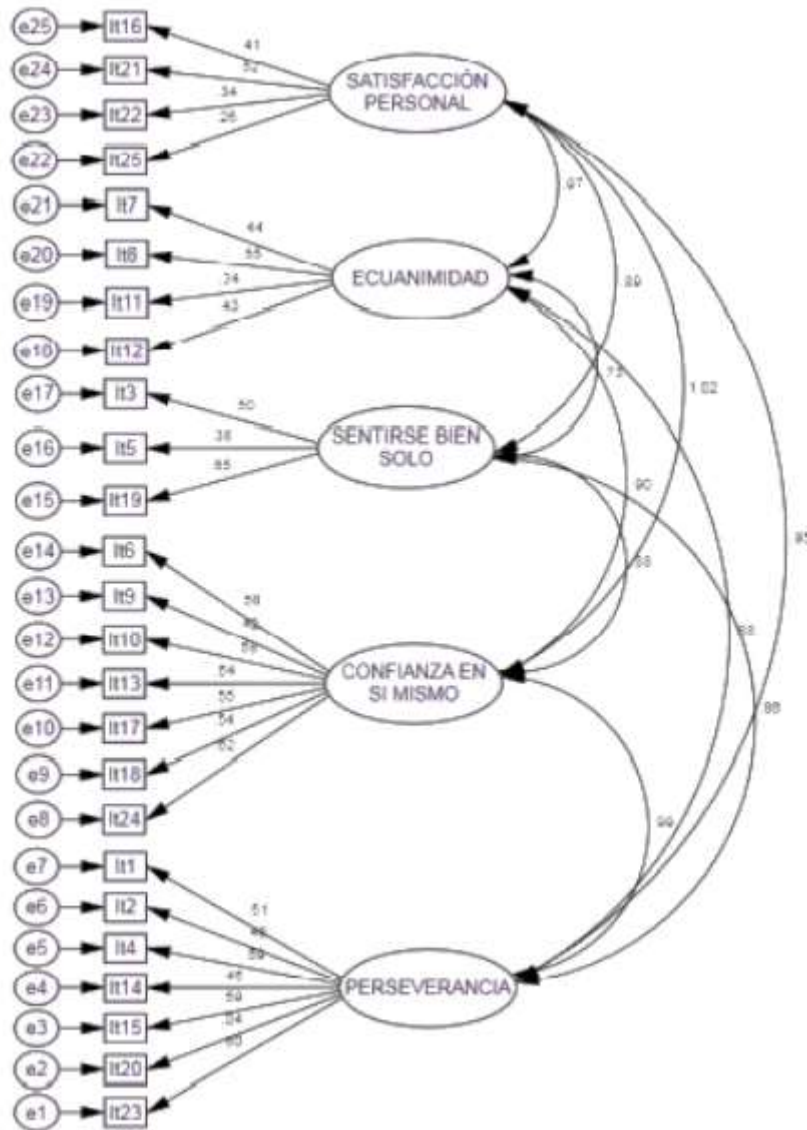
e25 It16
e24 It21
e23 It22
e22 It25
e21 It7
e20 It8
e19 It11
e18 It12
e17 It3
e16 It5
e15 It19
e14 It6
e13 It9
e12 It10
e11 It13
e10 It17
e9 It18
e8 It24
e7 It1
e6 It2
e5 It4
e4 It14
e3 It15
e2 It20
e1 It23

41
52
34
26
SATISFACCIÓN PERSONAL

44
55
24
42
ECUANIMIDAD

50
38
65
SENTIRSE BIEN SOLO

58
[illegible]
65
54
55
54
52
CONFIANZA EN SI MISMO

51
66
59
45
59
64
60
PERSEVERANCIA

97
89
72
1.02
90
68
93
88
95
99